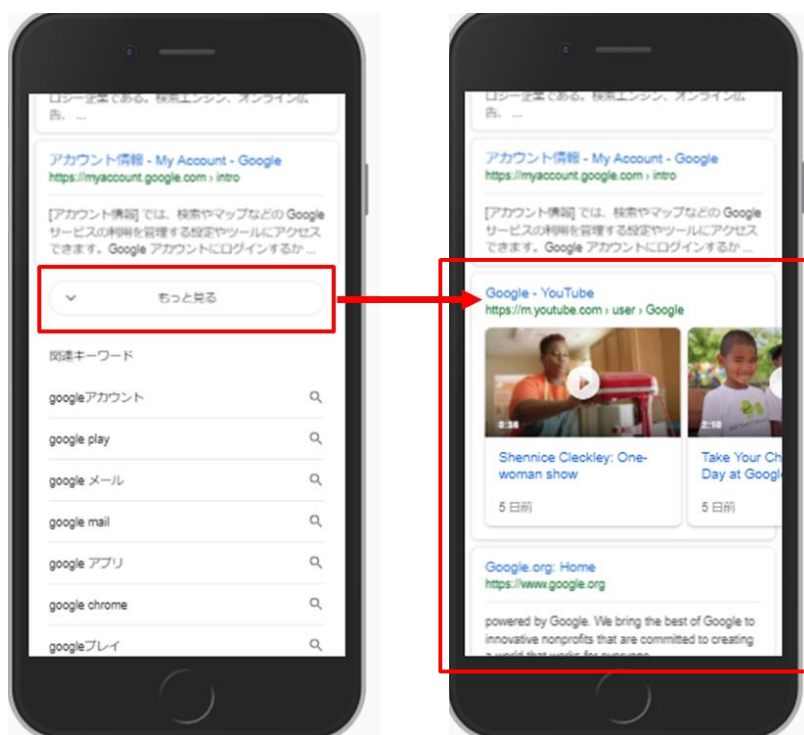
ロジー企業である。検索エンジン、オンライン広告、...

アカウント情報 - My Account - Google
https://myaccount.google.com › intro

[アカウント情報] では、検索やマップなどの Google サービスの利用を管理する設定やツールにアクセスできます。Google アカウントにログインするか ...

もっと見る

関連キーワード

googleアカウント

google play

google メール

google mail

google アプリ

google chrome

googleプレイ

ロジー企業である。検索エンジン、オンライン広告、...

アカウント情報 - My Account - Google
https://myaccount.google.com › intro

[アカウント情報] では、検索やマップなどの Google サービスの利用を管理する設定やツールにアクセスできます。Google アカウントにログインするか ...

Google - YouTube
https://m.youtube.com › user › Google

0:38

Shennice Cleckley: One-woman show

5 日前

2:10

Take Your Ch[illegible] Day at Googl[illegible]

5 日前

Google.org: Home
https://www.google.org

powered by Google. We bring the best of Google to innovative nonprofits that are committed to creating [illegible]